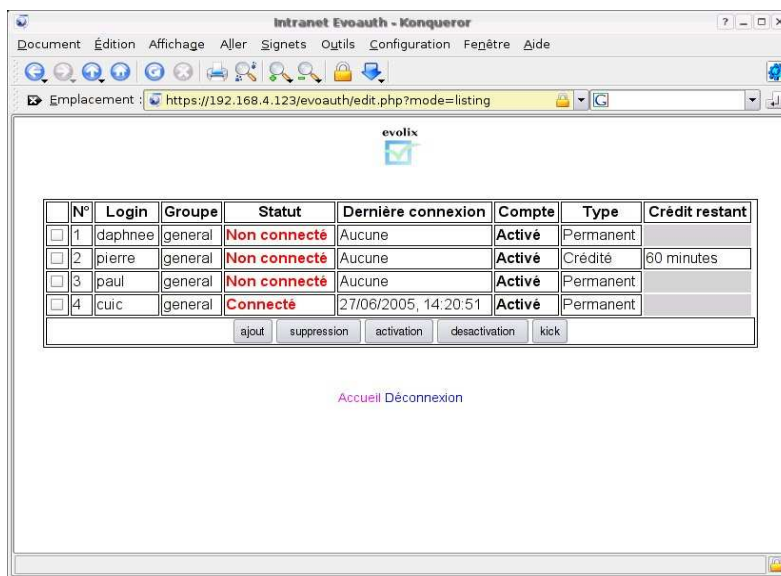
Intranet Evoauth - Konqueror

Document Édition Affichage Aller Signets Outils Configuration Fenêtre Aide

Emplacement : https://192.168.4.123/evoauth/edit.php?mode=listing

evolix

| | N° | Login | Groupe | Statut | Dernière connexion | Compte | Type | Crédit restant |
|---|---|---|---|---|---|---|---|---|
| | 1 | daphnee | general | Non connecté | Aucune | Activé | Permanent | |
| | 2 | pierre | general | Non connecté | Aucune | Activé | Crédité | 60 minutes |
| | 3 | paul | general | Non connecté | Aucune | Activé | Permanent | |
| | 4 | cuic | general | Connecté | 27/06/2005, 14:20:51 | Activé | Permanent | |

ajout suppression activation desactivation kick

Accueil Déconnexion